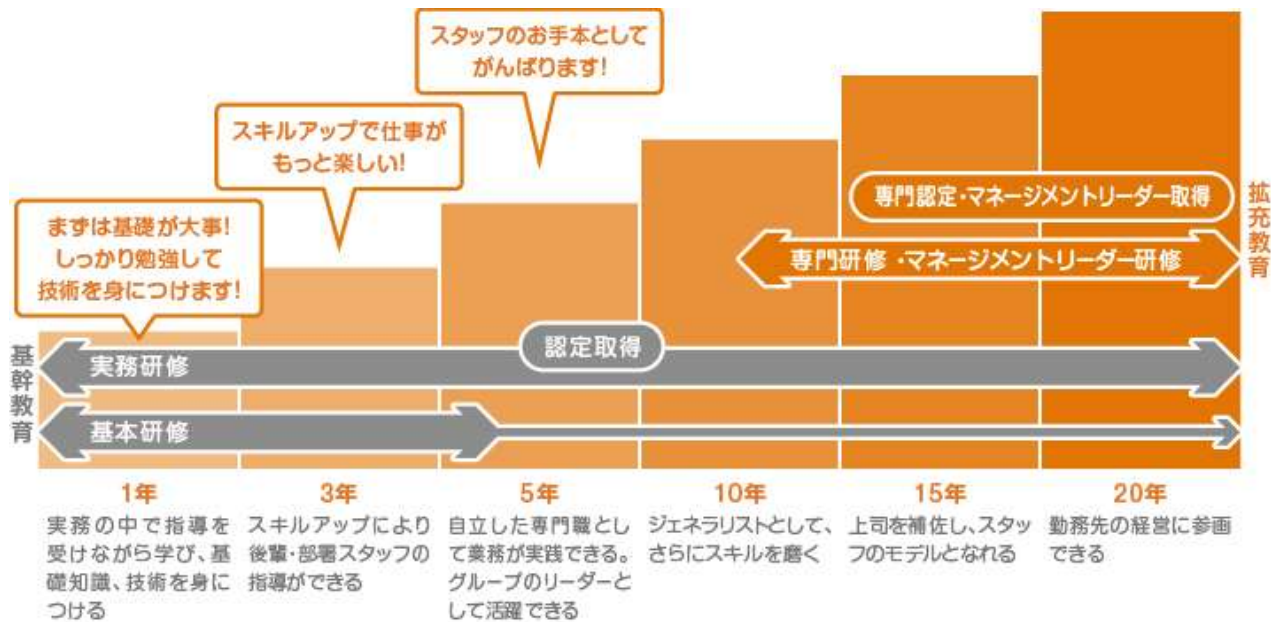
スタッフのお手本として
がんばります!

スキルアップで仕事が
もっと楽しい!

まずは基礎が大事!
しっかり勉強して
技術を身につけます!

専門認定・マネージメントリーダー取得

拡充教育

専門研修 ・マネージメントリーダー研修

基幹教育

実務研修

認定取得

基本研修

1年
実務の中で指導を受けながら学び、基礎知識、技術を身につける

3年
スキルアップにより後輩・部署スタッフの指導ができる

5年
自立した専門職として業務が実践できる。グループのリーダーとして活躍できる

10年
ジェネラリストとして、さらにスキルを磨く

15年
上司を補佐し、スタッフのモデルとなれる

20年
勤務先の経営に参画できる